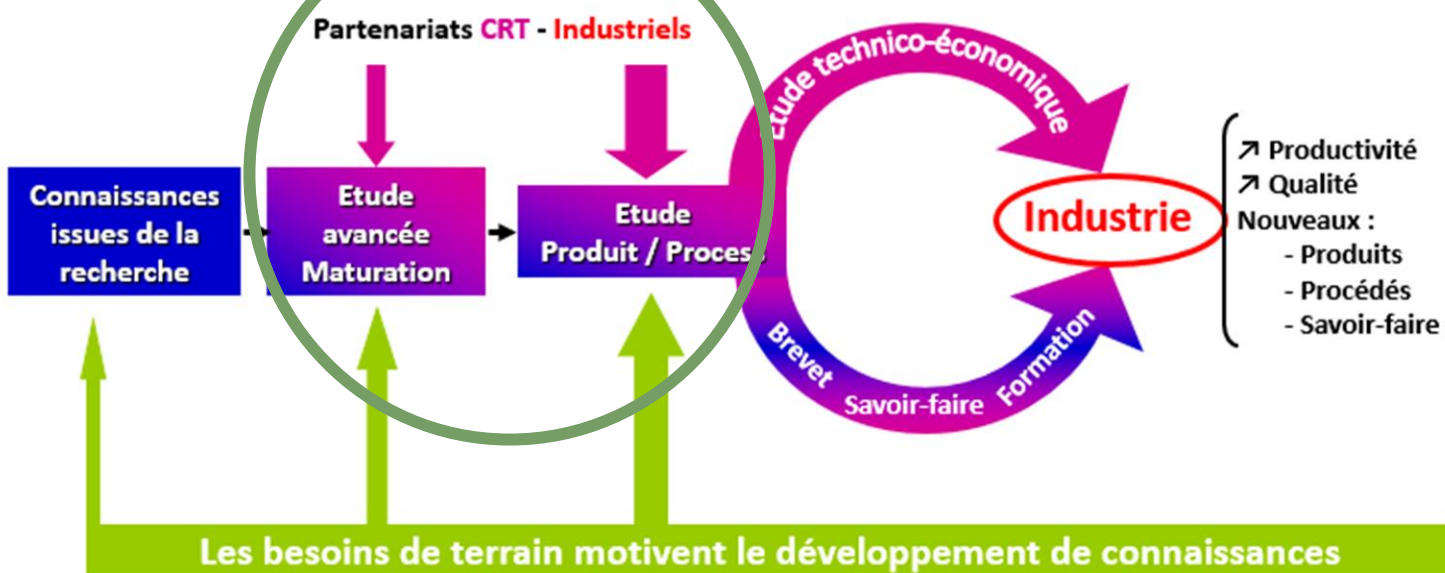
Partenariats CRT - Industriels

Connaissances issues de la recherche

Etude avancée Maturation

Etude Produit / Process

Etude technico-économique

Industrie

Brevet

Savoir-faire

Formation

↗ Productivité
↗ Qualité
Nouveaux :
- Produits
- Procédés
- Savoir-faire

Les besoins de terrain motivent le développement de connaissances